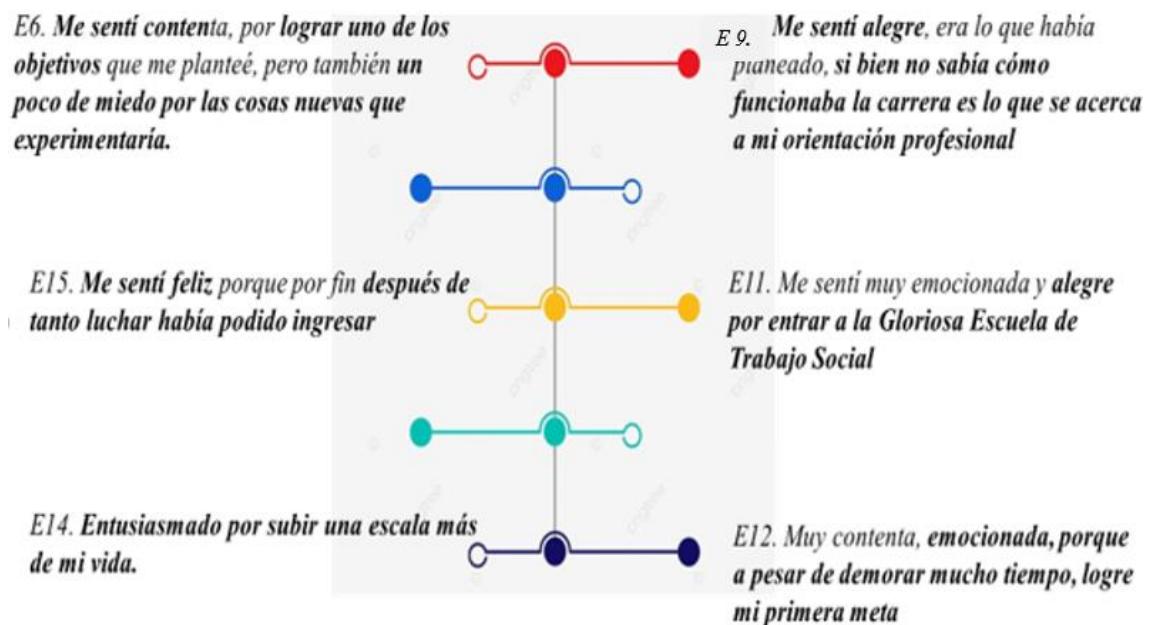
E6. Me sentí contenta, por lograr uno de los objetivos que me planteé, pero también un poco de miedo por las cosas nuevas que experimentaría.

E 9. Me sentí alegre, era lo que había planeado, si bien no sabía cómo funcionaba la carrera es lo que se acerca a mi orientación profesional

E15. Me sentí feliz porque por fin después de tanto luchar había podido ingresar

E11. Me sentí muy emocionada y alegre por entrar a la Gloriosa Escuela de Trabajo Social

E14. Entusiasmado por subir una escala más de mi vida.

E12. Muy contenta, emocionada, porque a pesar de demorar mucho tiempo, logre mi primera meta